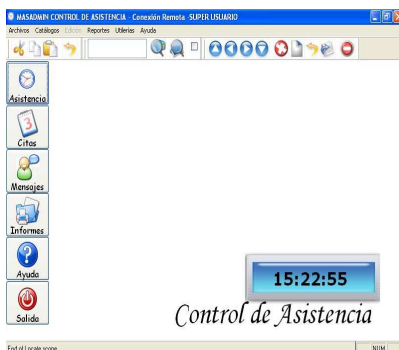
MASADMIN CONTROL DE ASISTENCIA - Conexión Remota SUPER USUARIO

Archivos Catálogos Edicion Reportes Utilerias Ayuda

Asistencia

Citas

Mensajes

Informes

Ayuda

Salida

15:22:55

Control de Asistencia

End of Locate scope

NUM